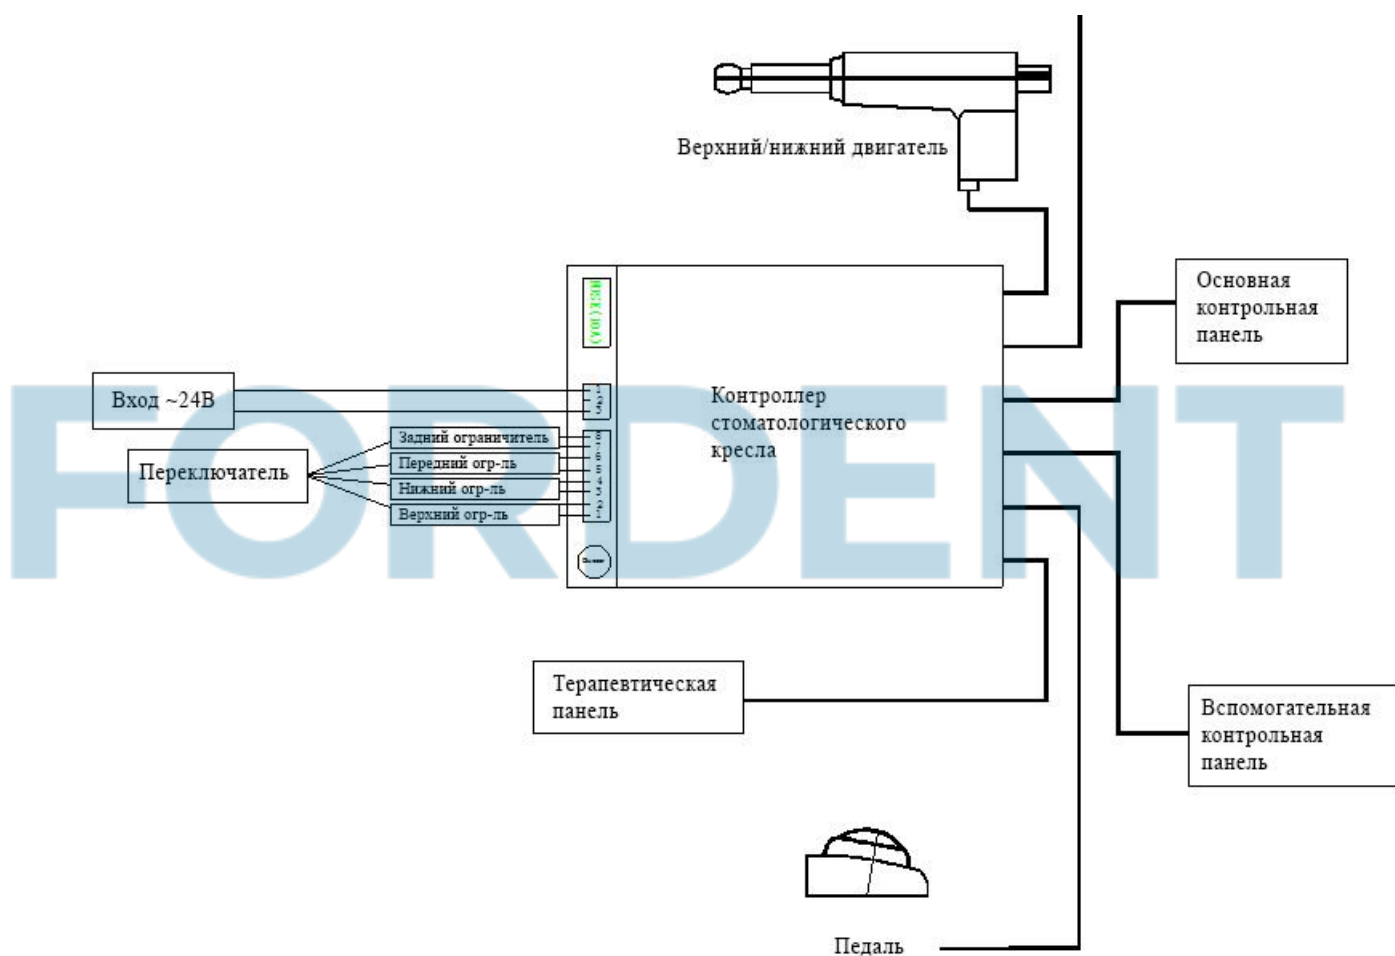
Верхний/нижний двигатель

FORDENT

Основная контрольная панель

Вход ~24В

Переключатель

Задний ограничитель
Передний огр-ль
Нижний огр-ль
Верхний огр-ль

1
2
3

8
7
6
5
4
3
2
1

Контроллер стоматологического кресла

Терапевтическая панель

Вспомогательная контрольная панель

Педаль